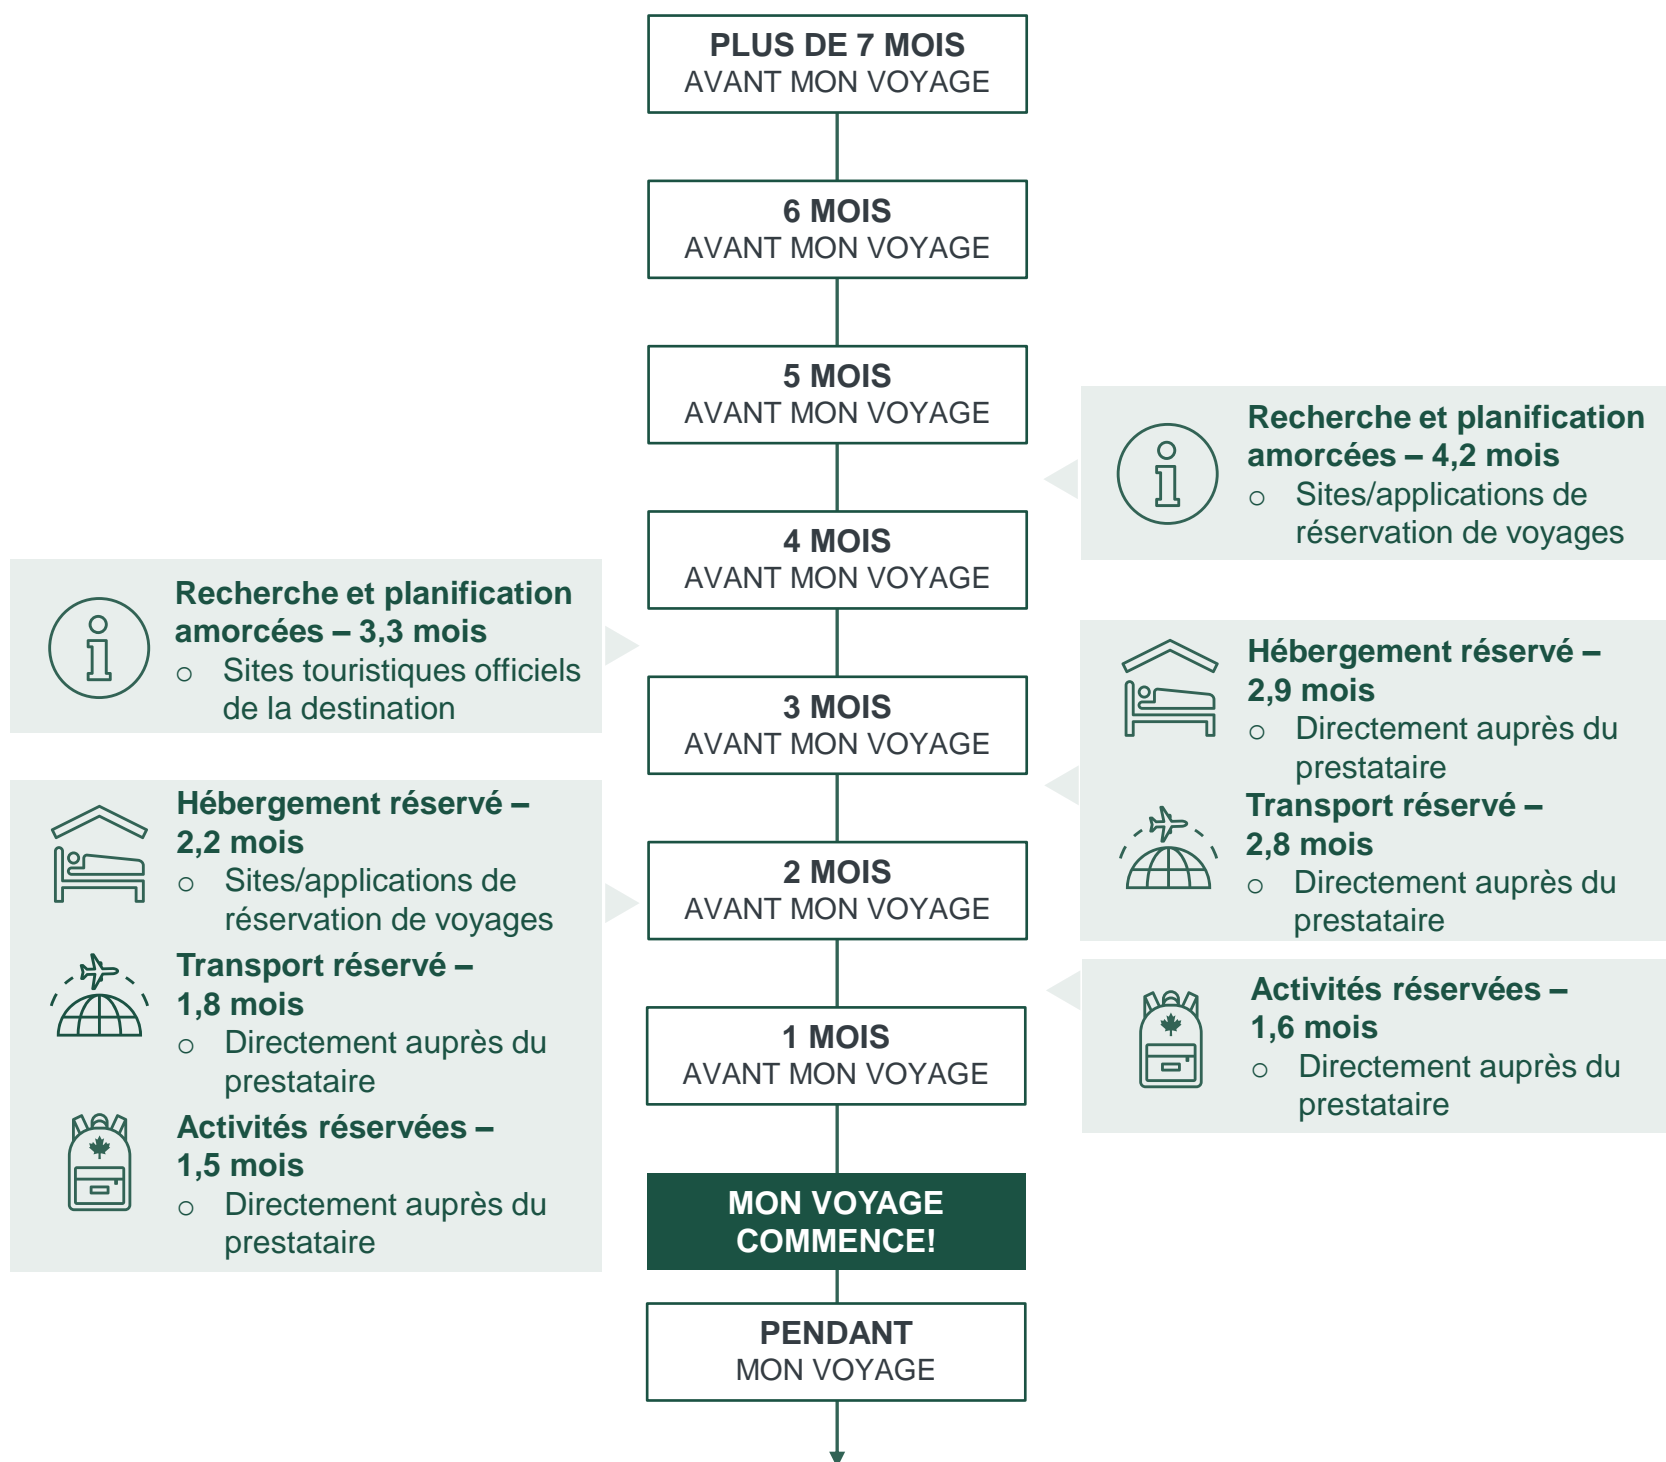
PLUS DE 7 MOIS
AVANT MON VOYAGE

6 MOIS
AVANT MON VOYAGE

5 MOIS
AVANT MON VOYAGE

Recherche et planification amorcées – 4,2 mois
○ Sites/applications de réservation de voyages

4 MOIS
AVANT MON VOYAGE

Recherche et planification amorcées – 3,3 mois
○ Sites touristiques officiels de la destination

3 MOIS
AVANT MON VOYAGE

Hébergement réservé – 2,9 mois
○ Directement auprès du prestataire

Transport réservé – 2,8 mois
○ Directement auprès du prestataire

Hébergement réservé – 2,2 mois
○ Sites/applications de réservation de voyages

Transport réservé – 1,8 mois
○ Directement auprès du prestataire

Activités réservées – 1,5 mois
○ Directement auprès du prestataire

2 MOIS
AVANT MON VOYAGE

Activités réservées – 1,6 mois
○ Directement auprès du prestataire

1 MOIS
AVANT MON VOYAGE

MON VOYAGE COMMENCE!

PENDANT
MON VOYAGE